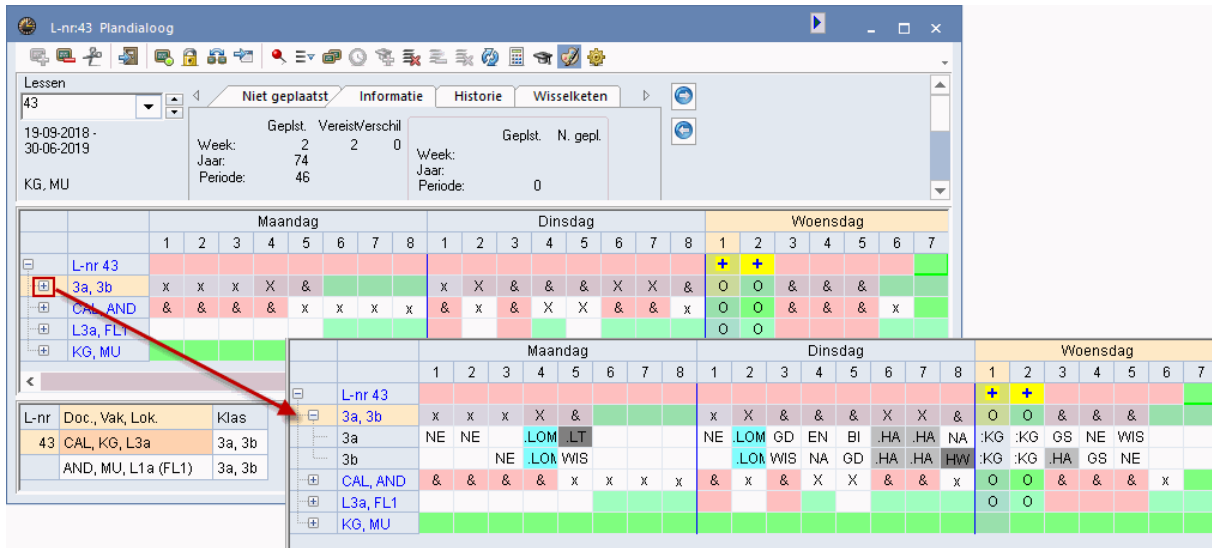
L-nr:43 Plandialoog

Lessen
43

19-09-2018 -
30-06-2019

KG, MU

Niet geplaatst | Informatie | Historie | Wisselketen

| | Geplst. | Vereist | Verschil |
|---|---|---|---|
| Week: | 2 | 2 | 0 |
| Jaar: | 74 | | |
| Periode: | 46 | | |

| | Geplst. | N. gepl. |
|---|---|---|
| Week: | | |
| Jaar: | | |
| Periode: | | 0 |

| | Maandag 1 | 2 | 3 | 4 | 5 | 6 | 7 | 8 | Dinsdag 1 | 2 | 3 | 4 | 5 | 6 | 7 | 8 | Woensdag 1 | 2 | 3 | 4 | 5 | 6 | 7 |
|---|---|---|---|---|---|---|---|---|---|---|---|---|---|---|---|---|---|---|---|---|---|---|---|
| L-nr 43 | | | | | | | | | | | | | | | | | + | + | | | | | |
| 3a, 3b | x | x | x | X | & | | | | x | X | & | & | & | X | X | & | O | O | & | & | & | | |
| CAL, AND | & | & | & | & | x | x | x | x | & | x | & | X | X | & | & | x | O | O | & | & | & | x | |
| L3a, FL1 | | | | | | | | | | | | | | | | | O | O | | | | | |
| KG, MU | | | | | | | | | | | | | | | | | | | | | | | |

| L-nr | Doc., Vak, Lok. | Klas |
|---|---|---|
| 43 | CAL, KG, L3a | 3a, 3b |
| | AND, MU, L1a (FL1) | 3a, 3b |

| | Maandag 1 | 2 | 3 | 4 | 5 | 6 | 7 | 8 | Dinsdag 1 | 2 | 3 | 4 | 5 | 6 | 7 | 8 | Woensdag 1 | 2 | 3 | 4 | 5 | 6 | 7 |
|---|---|---|---|---|---|---|---|---|---|---|---|---|---|---|---|---|---|---|---|---|---|---|---|
| L-nr 43 | | | | | | | | | | | | | | | | | + | + | | | | | |
| 3a, 3b | x | x | x | X | & | | | | x | X | & | & | & | X | X | & | O | O | & | & | & | | |
| 3a | NE | NE | | .LOM | .LT | | | | NE | .LOM | GD | EN | BI | .HA | .HA | NA | :KG | :KG | GS | NE | WIS | | |
| 3b | | | NE | .LOM | WIS | | | | | .LOM | WIS | NA | GD | .HA | .HA | HW | :KG | :KG | .HA | GS | NE | | |
| CAL, AND | & | & | & | & | x | x | x | x | & | x | & | X | X | & | & | x | O | O | & | & | & | x | |
| L3a, FL1 | | | | | | | | | | | | | | | | | O | O | | | | | |
| KG, MU | | | | | | | | | | | | | | | | | | | | | | | |